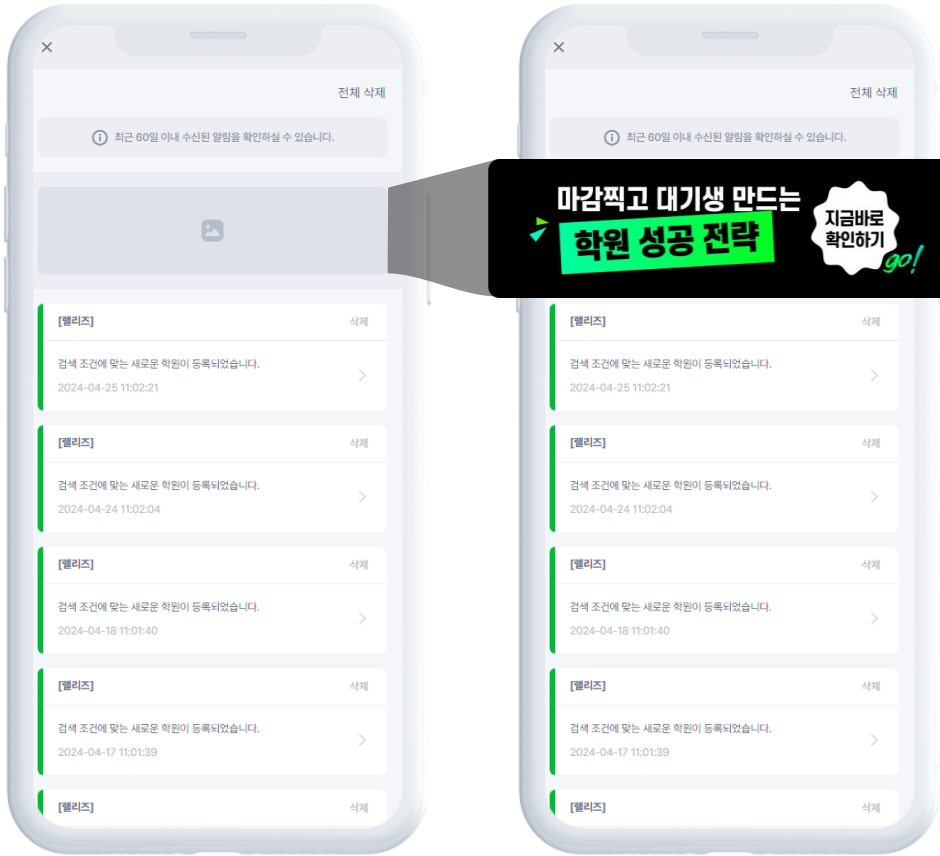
×

전체 삭제

ⓘ 최근 60일 이내 수신된 알림을 확인하실 수 있습니다.

[렐리즈] 삭제
검색 조건에 맞는 새로운 학원이 등록되었습니다.
2024-04-25 11:02:21

[렐리즈] 삭제
검색 조건에 맞는 새로운 학원이 등록되었습니다.
2024-04-24 11:02:04

[렐리즈] 삭제
검색 조건에 맞는 새로운 학원이 등록되었습니다.
2024-04-18 11:01:40

[렐리즈] 삭제
검색 조건에 맞는 새로운 학원이 등록되었습니다.
2024-04-17 11:01:39

[렐리즈] 삭제

×

전체 삭제

ⓘ 최근 60일 이내 수신된 알림을 확인하실 수 있습니다.

마감찍고 대기생 만드는
학원 성공 전략

지금바로
확인하기
go!

[렐리즈] 삭제
검색 조건에 맞는 새로운 학원이 등록되었습니다.
2024-04-25 11:02:21

[렐리즈] 삭제
검색 조건에 맞는 새로운 학원이 등록되었습니다.
2024-04-24 11:02:04

[렐리즈] 삭제
검색 조건에 맞는 새로운 학원이 등록되었습니다.
2024-04-18 11:01:40

[렐리즈] 삭제
검색 조건에 맞는 새로운 학원이 등록되었습니다.
2024-04-17 11:01:39

[렐리즈] 삭제